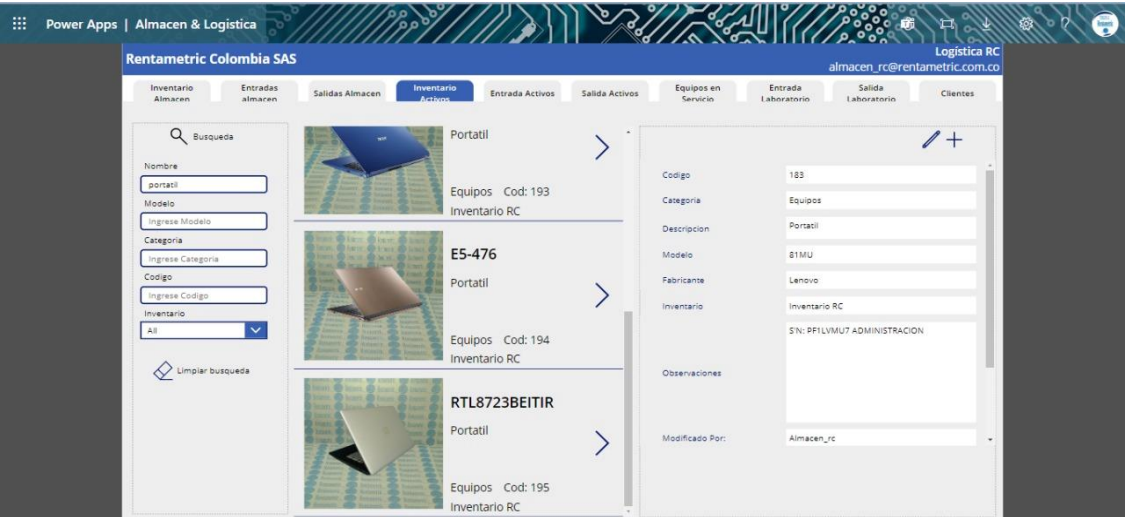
Power Apps | Almacen & Logistica

Rentametric Colombia SAS

Logistica RC
almacen_rc@rentametric.com.co

Inventario Almacen | Entradas almacen | Salidas Almacen | Inventario Activos | Entrada Activos | Salida Activos | Equipos en Servicio | Entrada Laboratorio | Salida Laboratorio | Clientes

Busqueda

Nombre
portatil
Modelo
Ingrese Modelo
Categoria
Ingrese Categoria
Codigo
Ingrese Codigo
Inventario
All

Limpiar busqueda

Portatil
Equipos Cod: 193
Inventario RC

E5-476
Portatil
Equipos Cod: 194
Inventario RC

RTL8723BEITIR
Portatil
Equipos Cod: 195
Inventario RC

Codigo 183
Categoria Equipos
Descripcion Portatil
Modelo 81MU
Fabricante Lenovo
Inventario Inventario RC
Observaciones S\N: PF1LVMU7 ADMINISTRACION
Modificado Por: Almacen_rc